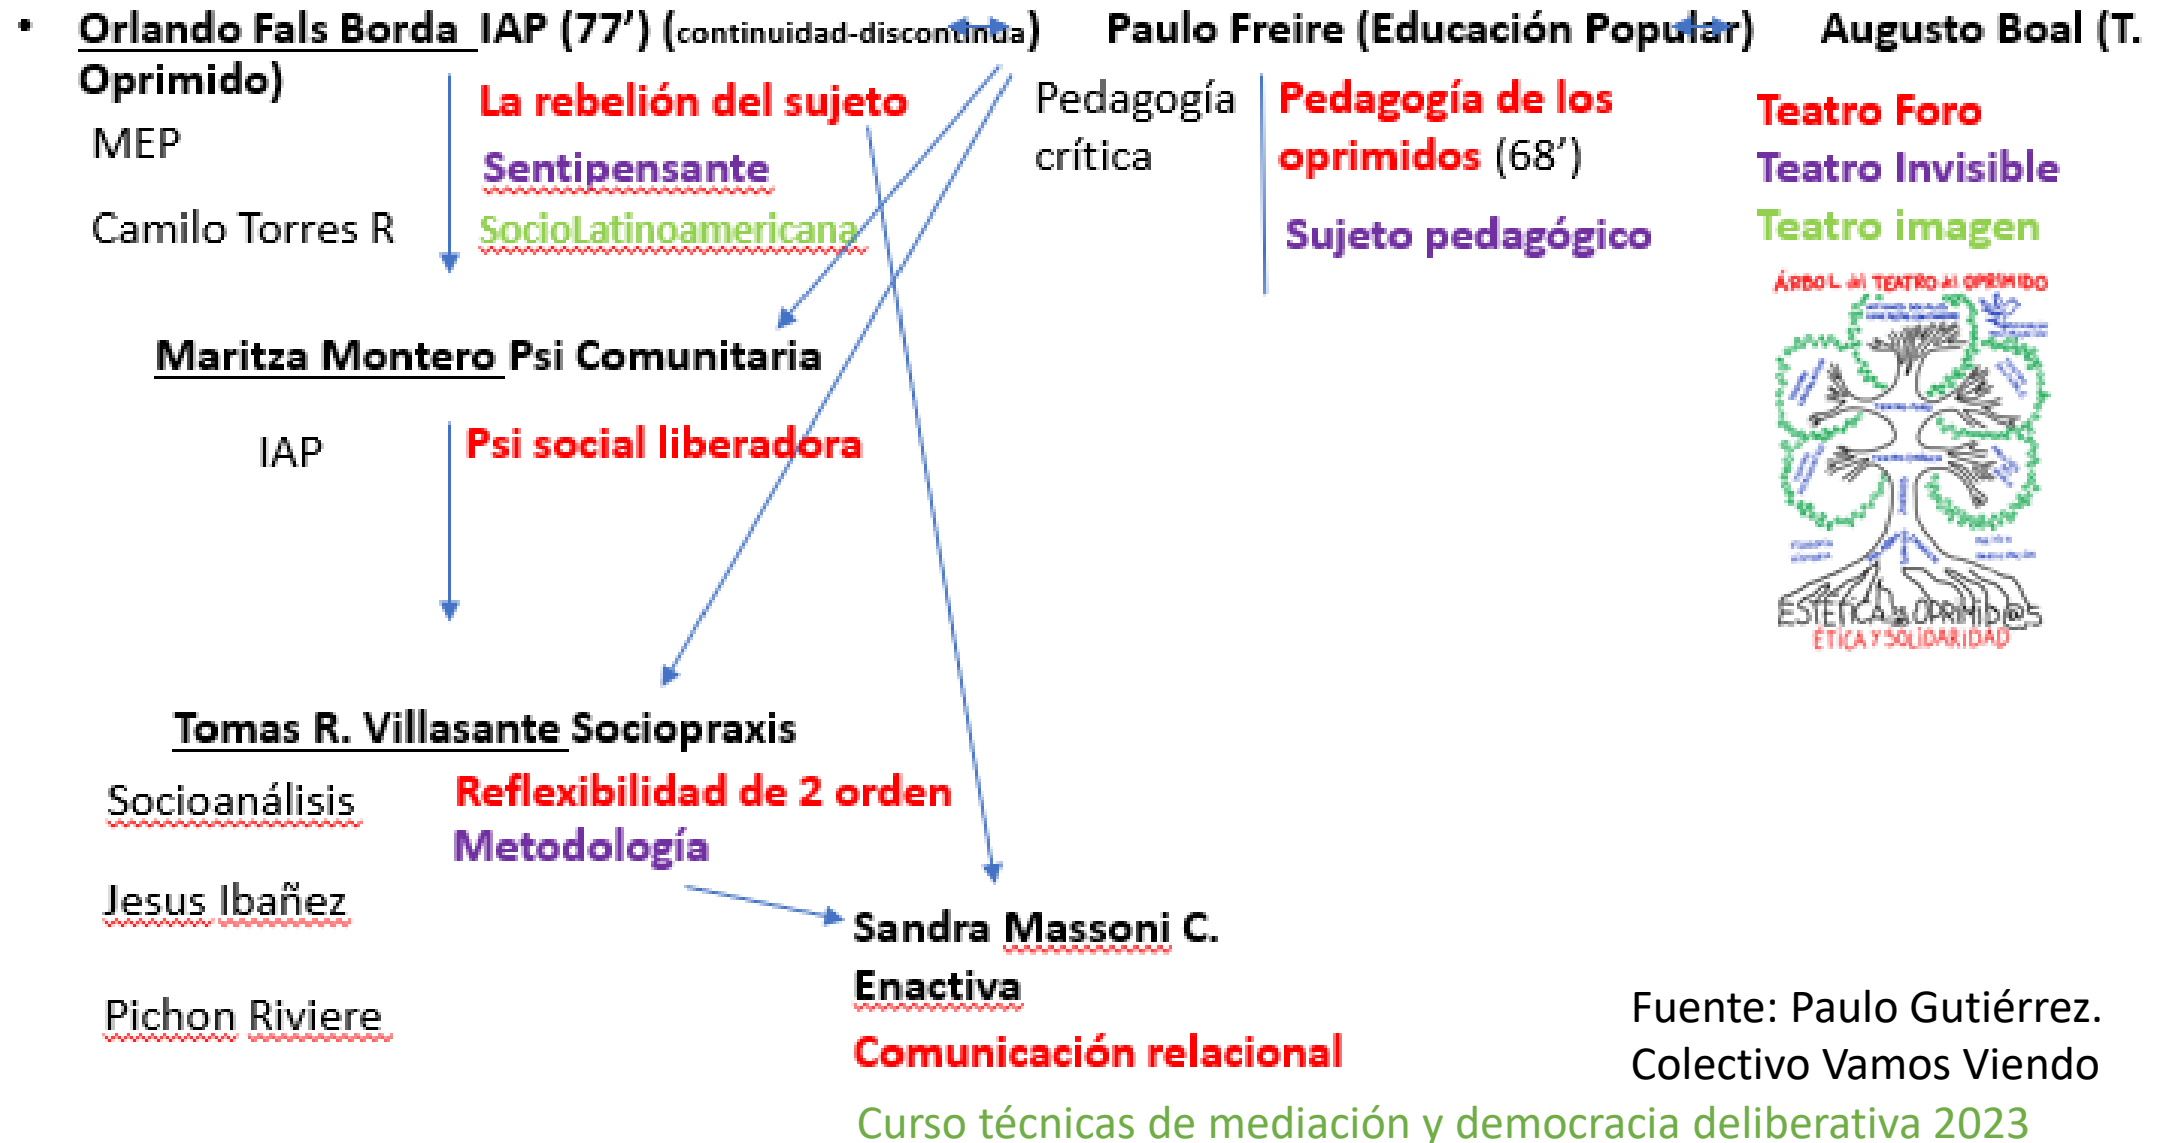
• Orlando Fals Borda IAP (77') (continuidad-discontinua) Paulo Freire (Educación Popular) Augusto Boal (T. Oprimido)

MEP

Camilo Torres R

La rebelión del sujeto

Sentipensante

SocioLatinoamericana

Pedagogía crítica

Pedagogía de los oprimidos (68')

Sujeto pedagógico

Teatro Foro

Teatro Invisible

Teatro imagen

ÁRBOL del TEATRO del OPRIMIDO

ESTÉTICA del OPRIMID@S

ÉTICA Y SOLIDARIDAD

Maritza Montero Psi Comunitaria

IAP

Psi social liberadora

Tomas R. Villasante Sociopraxis

Socioanálisis

Jesus Ibañez

Pichon Riviere

Reflexibilidad de 2 orden

Metodología

Sandra Massoni C.

Enactiva

Comunicación relacional

Fuente: Paulo Gutiérrez. Colectivo Vamos Viendo

Curso técnicas de mediación y democracia deliberativa 2023